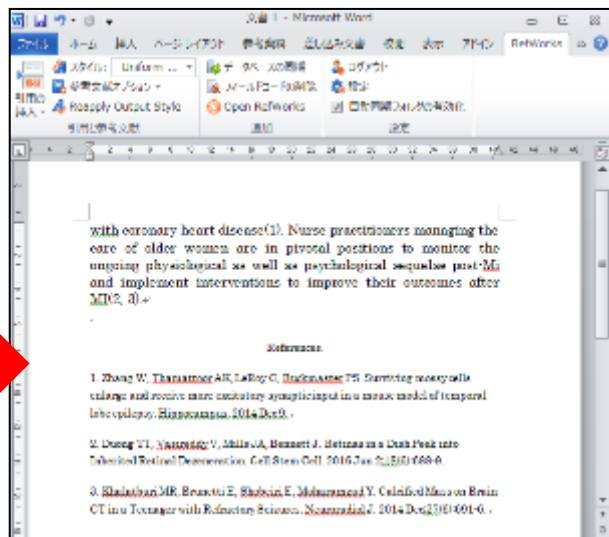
文書 1 - Microsoft Word

ファイル ホーム 挿入 ページレイアウト 参考資料 差し込み文書 校閲 表示 アドイン RefWorks

スタイル: Uniform ...
参考文献オプション
Reapply Output Style
引用の挿入
引用と参考文献
データベースの更新
メールアドレスの同期
Open RefWorks
追加
ログアウト
同期
自動同期フィールドの有効化
設定

with coronary heart disease(1). Nurse practitioners managing the care of older women are in pivotal positions to monitor the ongoing physiological as well as psychological sequelae post-MI and implement interventions to improve their outcomes after MI(2, 3).

References

1. Zhang W, Thamattoor AK, LeRoy C, Buckmaster PS. Surviving mossy cells enlarge and receive more excitatory synaptic input in a mouse model of temporal lobe epilepsy. Hippocampus. 2014 Dec 9.

2. Duong TT, Vasireddy V, Mills JA, Bennett J. Retinas in a Dish Peek into Inherited Retinal Degeneration. Cell Stem Cell. 2016 Jan 7;18(1):688-9.

3. Khalatbari MR, Brunetti E, Shobeiri E, Mohammad Y. Calcified Mass on Brain CT in a Teenager with Refractory Seizure. Neuromedical J. 2014 Dec;23(6):001-6.